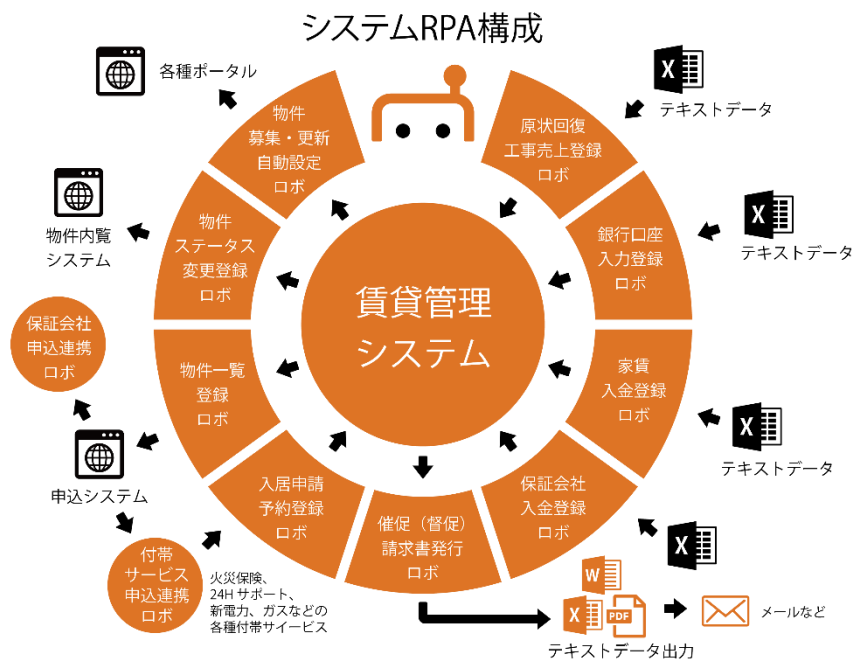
システムRPA構成

各種ポータル

物件
募集・更新
自動設定
ロボ

原状回復
工事売上登録
ロボ

テキストデータ

物件内覧
システム

物件
ステータス
変更登録
ロボ

銀行口座
入力登録
ロボ

テキストデータ

賃貸管理
システム

保証会社
申込連携
ロボ

物件一覧
登録
ロボ

家賃
入金登録
ロボ

テキストデータ

申込システム

入居申請
予約登録
ロボ

催促（督促）
請求書発行
ロボ

保証会社
入金登録
ロボ

付帯
サービス
申込連携
ロボ

火災保険、
24H サポート、
新電力、ガスなどの
各種付帯サイービス

W
X
PDF

メールなど

テキストデータ出力